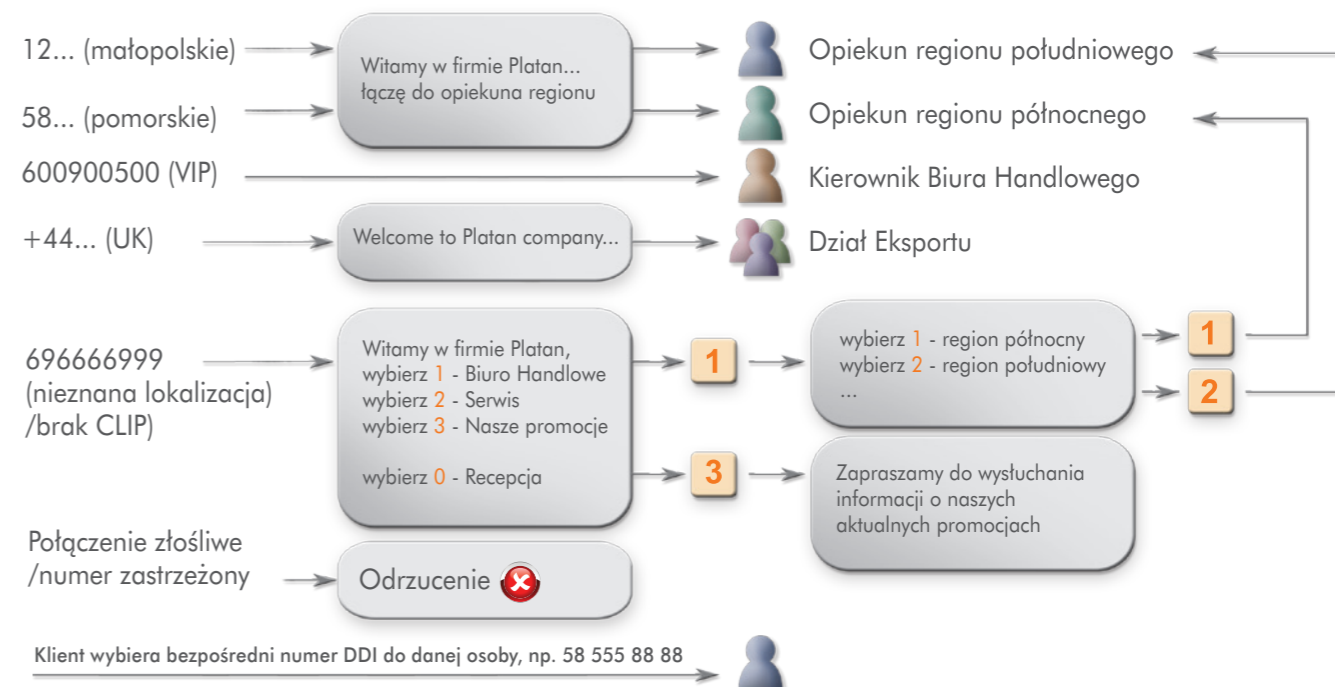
12... (małopolskie)

58... (pomorskie)

Witamy w firmie Platan... łączę do opiekuna regionu

Opiekun regionu południowego

Opiekun regionu północnego

600900500 (VIP)

Kierownik Biura Handlowego

+44... (UK)

Welcome to Platan company...

Dział Eksportu

696666999 (nieznana lokalizacja) /brak CLIP)

Witamy w firmie Platan,
wybierz 1 - Biuro Handlowe
wybierz 2 - Serwis
wybierz 3 - Nasze promocje

wybierz 0 - Recepcja

1

3

wybierz 1 - region północny
wybierz 2 - region południowy
...

1

2

Zapraszamy do wysłuchania informacji o naszych aktualnych promocjach

Połączenie złośliwe /numer zastrzeżony

Odrzucenie

Klient wybiera bezpośredni numer DDI do danej osoby, np. 58 555 88 88